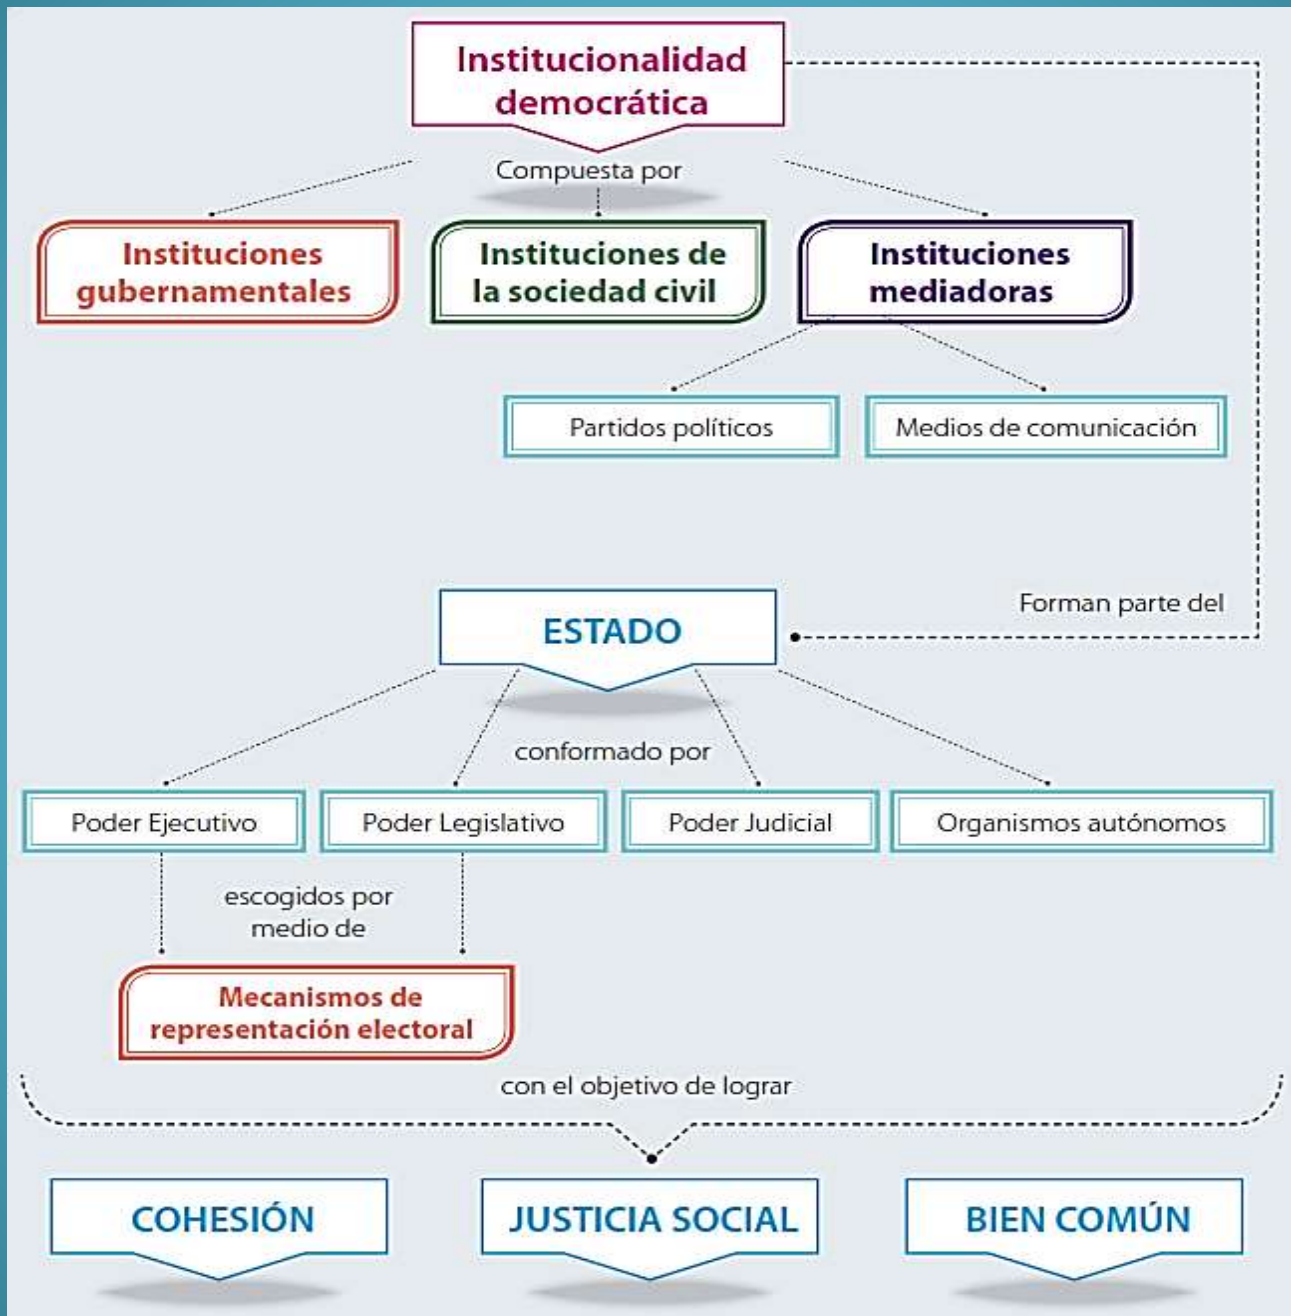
Institucionalidad democrática

Compuesta por

Instituciones gubernamentales

Instituciones de la sociedad civil

Instituciones mediadoras

Partidos políticos

Medios de comunicación

Forman parte del

ESTADO

conformado por

Poder Ejecutivo

Poder Legislativo

Poder Judicial

Organismos autónomos

escogidos por medio de

Mecanismos de representación electoral

con el objetivo de lograr

COHESIÓN

JUSTICIA SOCIAL

BIEN COMÚN